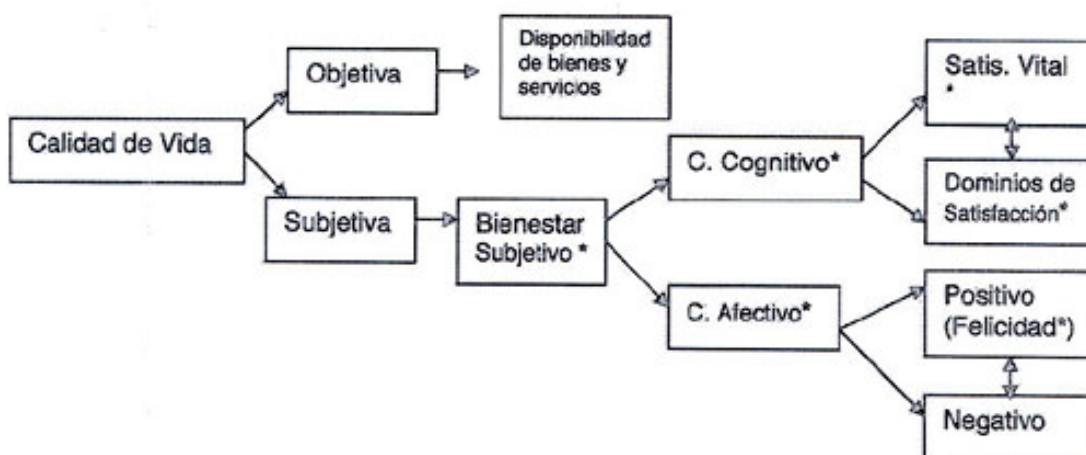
Calidad de Vida

Objetiva

Disponibilidad de bienes y servicios

Subjetiva

Bienestar Subjetivo *

C. Cognitivo*

Satis. Vital *

Dominios de Satisfacción*

C. Afectivo*

Positivo (Felicidad*)

Negativo